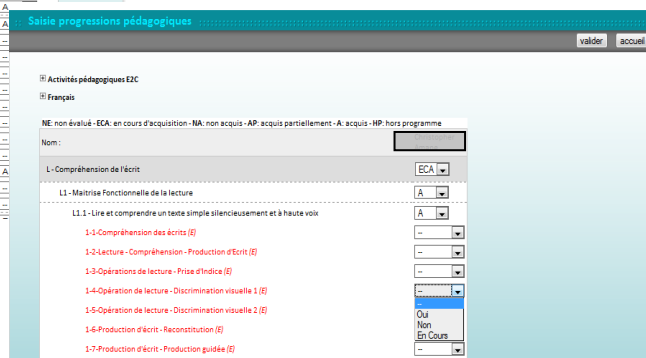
Saisie progressions pédagogiques

valider accueil

Activités pédagogiques E2C

Français

NE: non évalué - ECA: en cours d'acquisition - NA: non acquis - AP: acquis partiellement - A: acquis - HP: hors programme

Nom :

L - Compréhension de l'écrit ECA

L1 - Maitrise Fonctionnelle de la lecture A

L1.1 - Lire et comprendre un texte simple silencieusement et à haute voix A

1-1-Compréhension des écrits (E) --

1-2-Lecture - Compréhension - Production d'Ecrit (E) --

1-3-Opérations de lecture - Prise d'Indice (E) --

1-4-Opération de lecture - Discrimination visuelle 1 (E) --

1-5-Opération de lecture - Discrimination visuelle 2 (E)

1-6-Production d'écrit - Reconstitution (E)

1-7-Production d'écrit - Production guidée (E) --

--
Oui
Non
En Cours